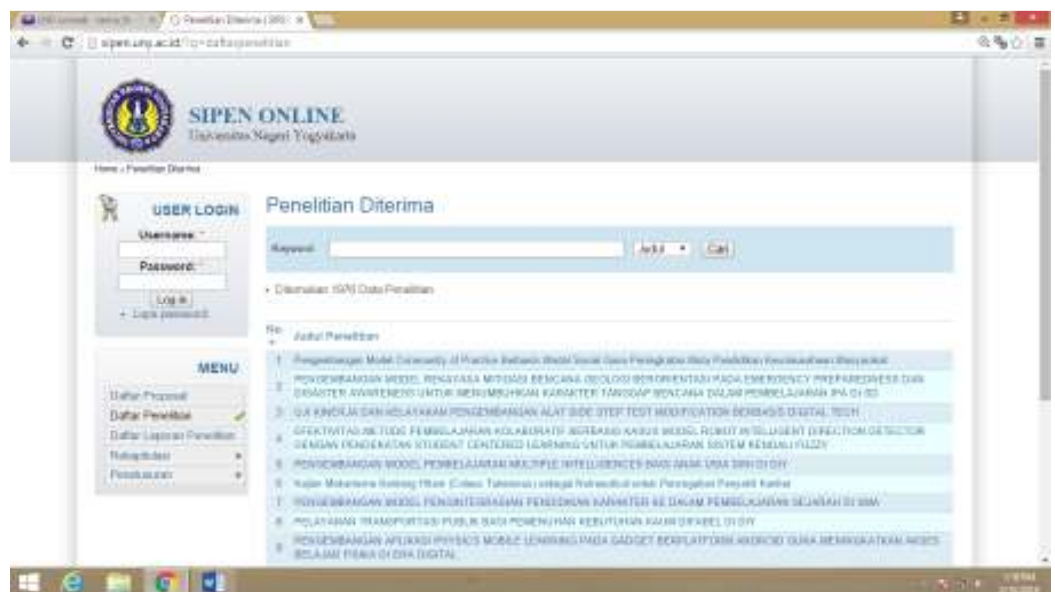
Penelitian Diterima | SIPEN ×

sipen.uny.ac.id/?p=daftarpenelitian

SIPEN ONLINE
Universitas Negeri Yogyakarta

Home » Penelitian Diterima

USER LOGIN
Username: *
Password: *
Log in
• Lupa password

MENU
Daftar Proposal
Daftar Penelitian
Daftar Laporan Penelitian
Rekapitulasi
Persetujuan

Penelitian Diterima

Keyword: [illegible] Cari

• Ditemukan 1976 Data Penelitian

| No | Judul Penelitian |
|---|---|
| 1 | Pengembangan Model Community of Practice Berbasis Media Sosial Guru Peningkatan Mutu Pendidikan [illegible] |
| 2 | PENGEMBANGAN MODEL REKAYASA MITIGASI BENCANA GEOLOGI BERORIENTASI PADA EMERGENCY PREPAREDNESS DAN DISASTER AWARENESS UNTUK MENUMBUHKAN KARAKTER TANGGAP BENCANA DALAM PEMBELAJARAN IPA DI SD |
| 3 | UJI KINERJA DAN KELAYAKAN PENGEMBANGAN ALAT SIDE STEP TEST MODIFICATION BERBASIS DIGITAL TECH |
| 4 | EFEKTIVITAS METODE PEMBELAJARAN KOLABORATIF BERBASIS KASUS MODEL ROBOT INTELLIGENT DIRECTION DETECTOR DENGAN PENDEKATAN STUDENT CENTERED LEARNING UNTUK PEMBELAJARAN SISTEM KENDALI FUZZY |
| 5 | PENGEMBANGAN MODEL PEMBELAJARAN MULTIPLE INTELLIGENCES BAGI ANAK USIA DINI DI DIY |
| 6 | Kajian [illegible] |
| 7 | PENGEMBANGAN MODEL PENGINTEGRASIAN PENDIDIKAN KARAKTER KE DALAM PEMBELAJARAN SEJARAH DI SMA |
| 8 | PELAYANAN TRANSPORTASI PUBLIK BAGI PEMENUHAN KEBUTUHAN KAUM DIFABEL DI DIY |
| 9 | PENGEMBANGAN APLIKASI PHYSICS MOBILE LEARNING PADA GADGET BERPLATFORM ANDROID GUNA MENINGKATKAN AKSES BELAJAR FISIKA DI ERA DIGITAL |